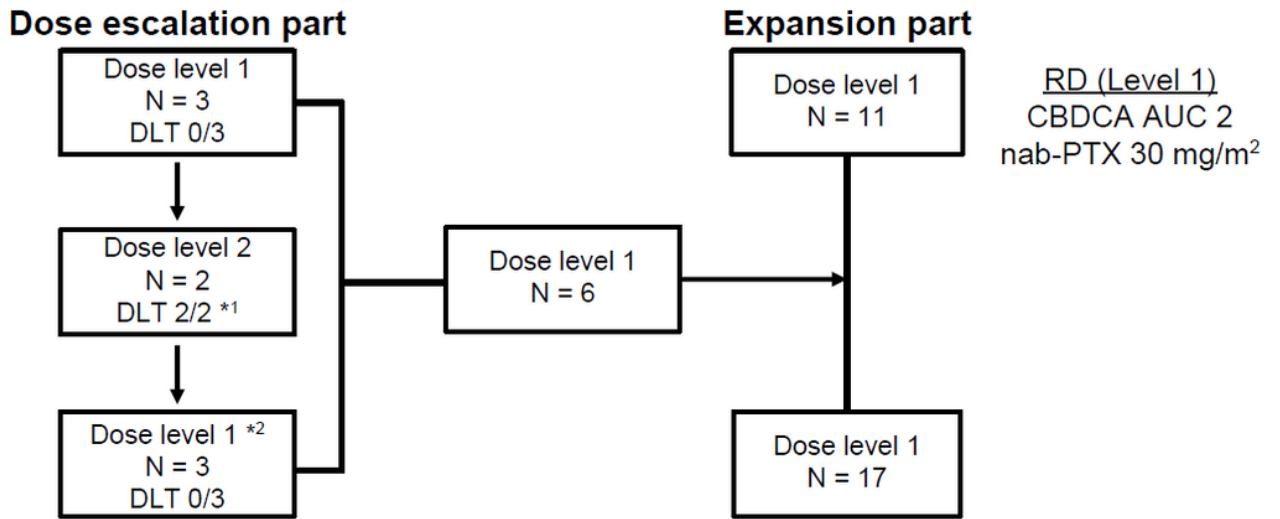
Dose escalation part

Dose level 1
N = 3
DLT 0/3

Dose level 2
N = 2
DLT 2/2 *1

Dose level 1 *2
N = 3
DLT 0/3

Dose level 1
N = 6

Expansion part

Dose level 1
N = 11

Dose level 1
N = 17

RD (Level 1)
CBDCA AUC 2
nab-PTX 30 mg/m$^2$